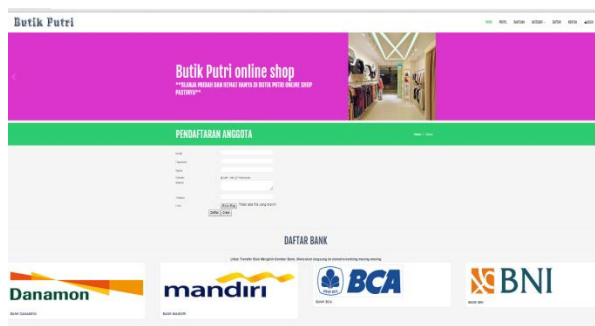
Butik Putri

Home Profil Tentang Kategori Daftar Kontak Login

Butik Putri online shop

**BELANJA MUDAH DAN CEPAT HANYA DI BUTIK PUTRI ONLINE SHOP PASTINYA**

PENDAFTARAN ANGGOTA

Home / Daftar

Email

Password

Nama

Contoh: Jalan ... Kecamatan

Alamat

Telepon

Foto Browse... Tidak ada file yang dipilih

Daftar Batal

DAFTAR BANK

Untuk Transfer Bisa Melalui Berikut Bank. Silahkan langsung ke nomor rekening masing-masing

Danamon

Bank Danamon

mandiri

Bank Mandiri

BCA

Bank BCA

BNI

Bank BNI